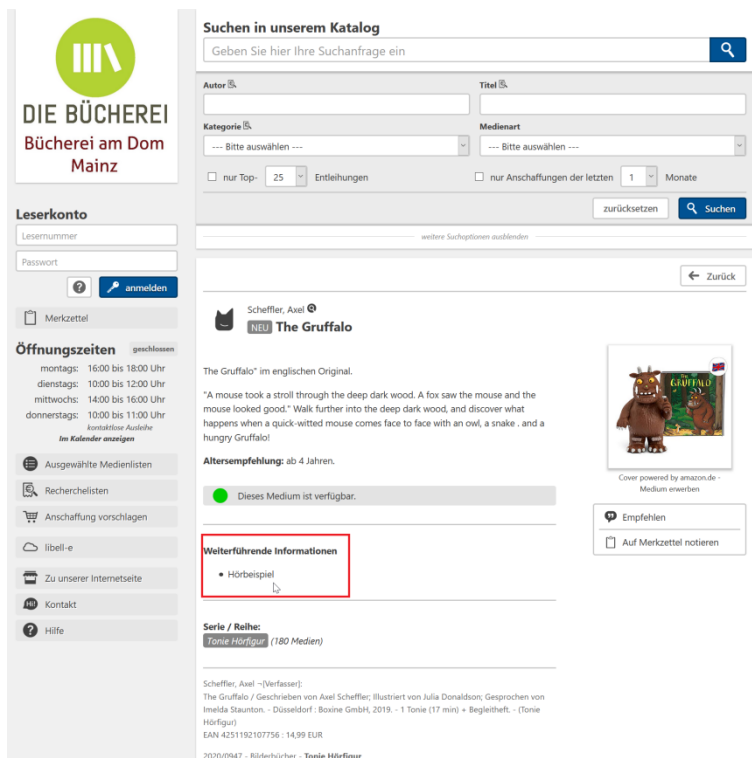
DIE BÜCHEREI
Bücherei am Dom
Mainz

Leserkonto
Lesernummer
Passwort
?
anmelden

Merkzettel

Öffnungszeiten geschlossen
montags: 16:00 bis 18:00 Uhr
dienstags: 10:00 bis 12:00 Uhr
mittwochs: 14:00 bis 16:00 Uhr
donnerstags: 10:00 bis 11:00 Uhr
kontaktlose Ausleihe
Im Kalender anzeigen

Ausgewählte Medienlisten
Recherchelisten
Anschaffung vorschlagen
libell-e
Zu unserer Internetseite
Kontakt
Hilfe

Suchen in unserem Katalog
Geben Sie hier Ihre Suchanfrage ein

Autor
Titel
Kategorie
Medienart
--- Bitte auswählen ---
--- Bitte auswählen ---
nur Top- 25 Entleihungen
nur Anschaffungen der letzten 1 Monate
zurücksetzen
Suchen
weitere Suchoptionen ausblenden

Zurück

Scheffler, Axel
NEU The Gruffalo

The Gruffalo" im englischen Original.

"A mouse took a stroll through the deep dark wood. A fox saw the mouse and the mouse looked good." Walk further into the deep dark wood, and discover what happens when a quick-witted mouse comes face to face with an owl, a snake , and a hungry Gruffalo!

Altersempfehlung: ab 4 Jahren.

Dieses Medium ist verfügbar.

Weiterführende Informationen
• Hörbeispiel

Serie / Reihe:
Tonie Hörfigur (180 Medien)

Scheffler, Axel ¬[Verfasser]:
The Gruffalo / Geschrieben von Axel Scheffler; Illustriert von Julia Donaldson; Gesprochen von Imelda Staunton. - Düsseldorf : Boxine GmbH, 2019. - 1 Tonie (17 min) + Begleitheft. - (Tonie Hörfigur)
EAN 4251192107756 : 14,99 EUR

2020/0947 - Bilderbücher - Tonie Hörfigur

GRUFFALO
Cover powered by amazon.de - Medium erwerben

Empfehlen
Auf Merkzettel notieren